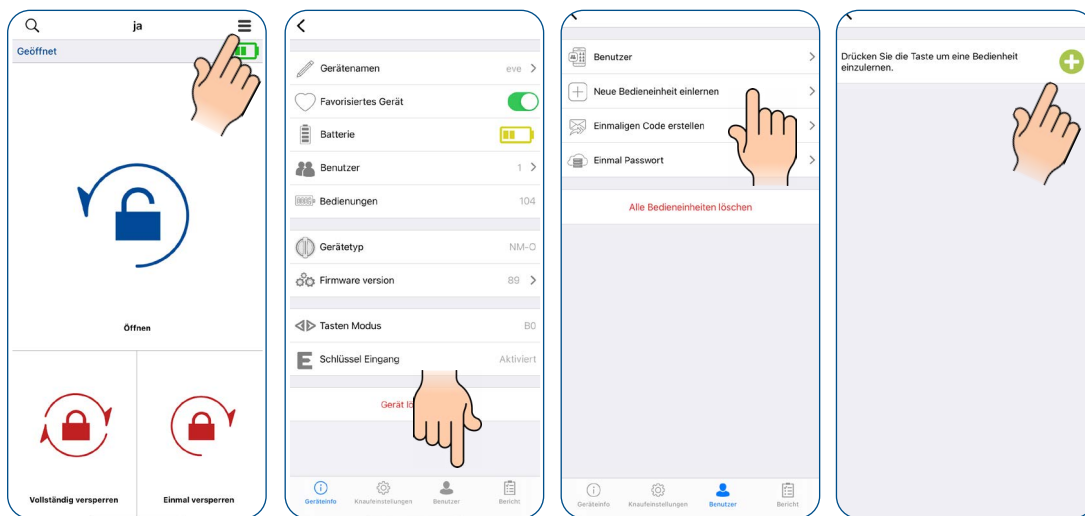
ja

Geöffnet

Öffnen

Vollständig versperren

Einmal versperren

Gerätenamen eve

Favorisiertes Gerät

Batterie

Benutzer 1

Bedienungen 104

Gerätetyp NM-O

Firmware version 89

Tasten Modus B0

Schlüssel Eingang Aktiviert

Gerät lö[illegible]

Geräteinfo Knaufeinstellungen Benutzer Bericht

Benutzer

Neue Bedieneinheit einlernen

Einmaligen Code erstellen

Einmal Passwort

Alle Bedieneinheiten löschen

Geräteinfo Knaufeinstellungen Benutzer Bericht

Drücken Sie die Taste um eine Bedienheit einzulernen.